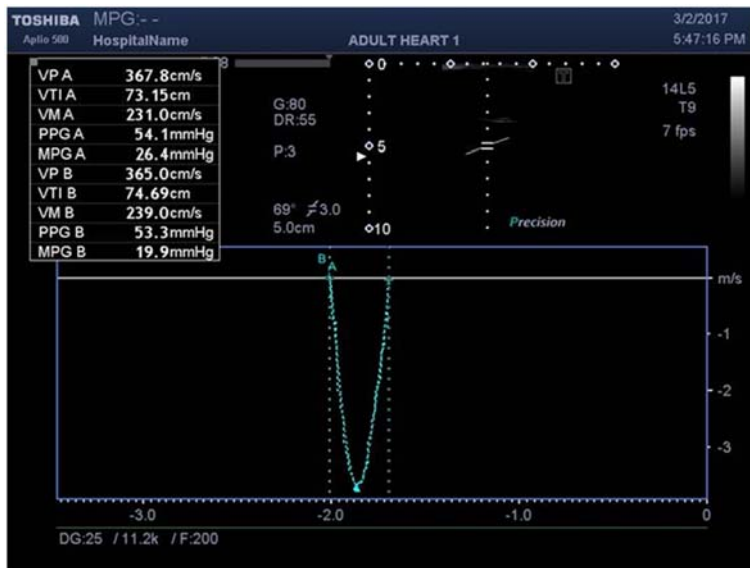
TOSHIBA Aplio 500 MPG:- -
HospitalName
ADULT HEART 1
3/2/2017
5:47:16 PM

| VP A | 367.8cm/s |
|---|---|
| VTI A | 73.15cm |
| VM A | 231.0cm/s |
| PPG A | 54.1mmHg |
| MPG A | 26.4mmHg |
| VP B | 365.0cm/s |
| VTI B | 74.69cm |
| VM B | 239.0cm/s |
| PPG B | 53.3mmHg |
| MPG B | 19.9mmHg |

G:80
DR:55
P:3
69° ⨍3.0
5.0cm
0
5
10
Precision
14L5
T9
7 fps
B A
m/s
-1
-2
-3
-3.0
-2.0
-1.0
0
DG:25 / 11.2k / F:200